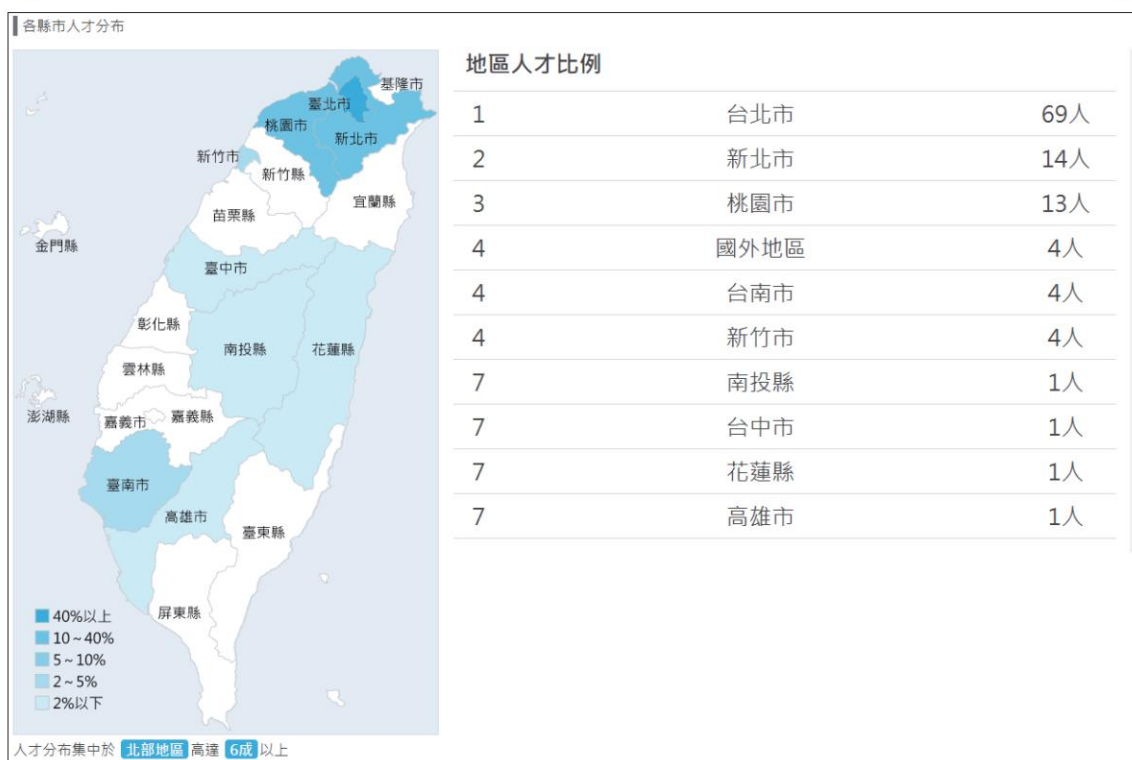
各縣市人才分布

基隆市
臺北市
桃園市
新北市
新竹市
新竹縣
宜蘭縣
苗栗縣
金門縣
臺中市
彰化縣
南投縣
花蓮縣
雲林縣
澎湖縣
嘉義市
嘉義縣
臺南市
高雄市
臺東縣
屏東縣

40%以上
10～40%
5～10%
2～5%
2%以下

地區人才比例

| | | |
|---|---|---|
| 1 | 台北市 | 69人 |
| 2 | 新北市 | 14人 |
| 3 | 桃園市 | 13人 |
| 4 | 國外地區 | 4人 |
| 4 | 台南市 | 4人 |
| 4 | 新竹市 | 4人 |
| 7 | 南投縣 | 1人 |
| 7 | 台中市 | 1人 |
| 7 | 花蓮縣 | 1人 |
| 7 | 高雄市 | 1人 |

人才分布集中於 北部地區 高達 6成 以上